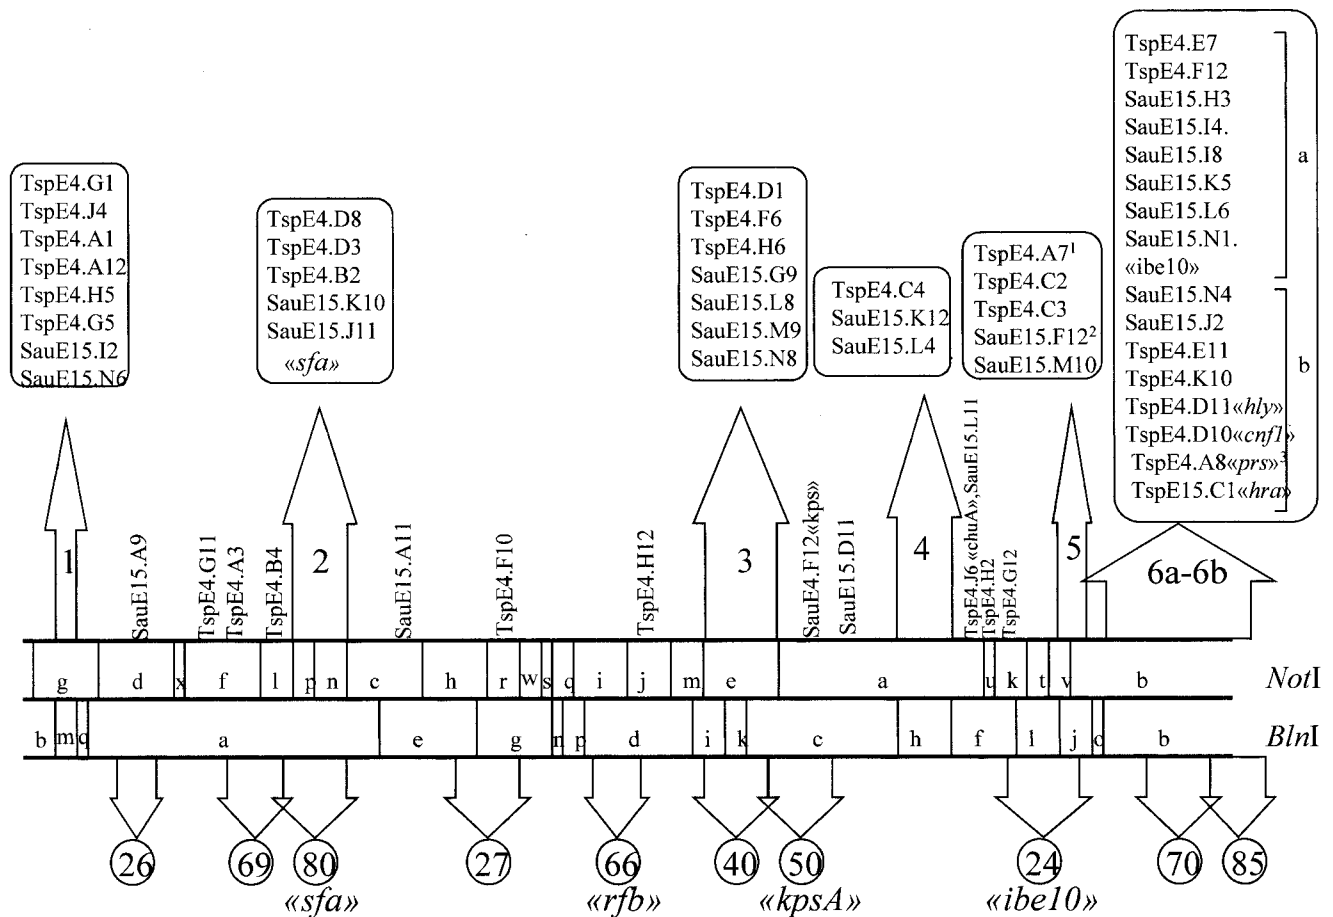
TspE4.G1
TspE4.J4
TspE4.A1
TspE4.A12
TspE4.H5
TspE4.G5
SauE15.I2
SauE15.N6

TspE4.D8
TspE4.D3
TspE4.B2
SauE15.K10
SauE15.J11
«sfa»

TspE4.D1
TspE4.F6
TspE4.H6
SauE15.G9
SauE15.L8
SauE15.M9
SauE15.N8

TspE4.C4
SauE15.K12
SauE15.L4

TspE4.A7$^1$
TspE4.C2
TspE4.C3
SauE15.F12$^2$
SauE15.M10

TspE4.E7
TspE4.F12
SauE15.H3
SauE15.I4.
SauE15.I8
SauE15.K5
SauE15.L6
SauE15.N1.
«ibe10»
a

SauE15.N4
SauE15.J2
TspE4.E11
TspE4.K10
TspE4.D11«hly»
TspE4.D10«cnf1»
TspE4.A8«prs»$^3$
TspE15.C1«hra»
b

1 SauE15.A9 TspE4.G11 TspE4.A3 TspE4.B4 2 SauE15.A11 TspE4.F10 TspE4.H12 3 SauE4.F12«kps» SauE15.D11 4 TspE4.J6 «chuA», SauE15.L11 TspE4.H2 TspE4.G12 5 6a-6b

g d x f l p n c h r w s q i j m e a u k t v b NotI

b m q a e g n p d i k c h f l j o b BlnI

26 69 80 27 66 40 50 24 70 85

«sfa» «rfb» «kpsA» «ibe10»